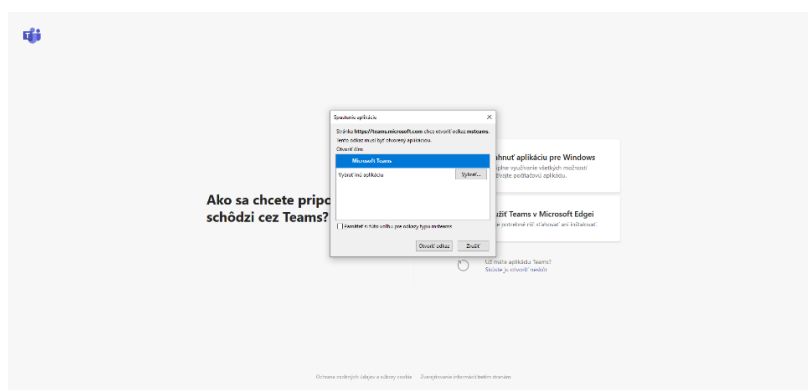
Spustenie aplikácie

Stránka https://teams.microsoft.com chce otvoriť odkaz msteams. Tento odkaz musí byť otvorený aplikáciou.

Otvoriť cez

Microsoft Teams

Vyhľadávanie aplikácie

Vybrať...

Povoliť vždy stránke otvárať tento typ odkazov

Otvoriť odkaz

Zrušiť

Ako sa chcete pripo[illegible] schôdzi cez Teams?

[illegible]ahnuť aplikáciu pre Windows

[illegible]lné využívanie všetkých možností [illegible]jte podkladovú aplikáciu.

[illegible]ážiť Teams v Microsoft Edgei

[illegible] potrebné nič sťahovať ani inštalovať.

Už máte aplikáciu Teams?
Skúste ju otvoriť teraz

Ochrana osobných údajov a súbory cookie   Oznámenia informácií tretích strán